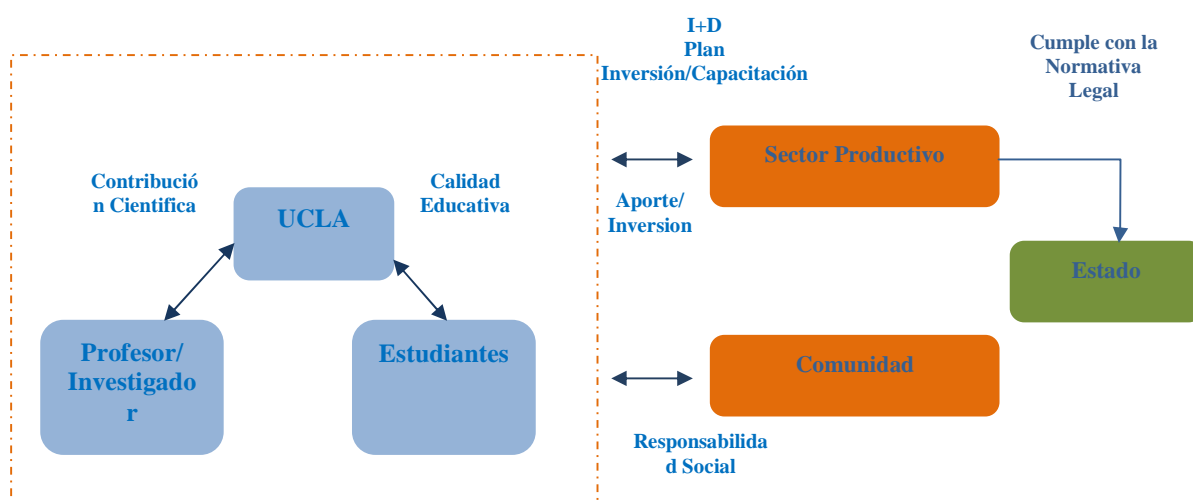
I+D
Plan
Inversión/Capacitación

Cumple con la Normativa Legal

Contribución Cientifica

UCLA

Calidad Educativa

Sector Productivo

Aporte/ Inversion

Estado

Profesor/ Investigador

Estudiantes

Comunidad

Responsabilidad Social